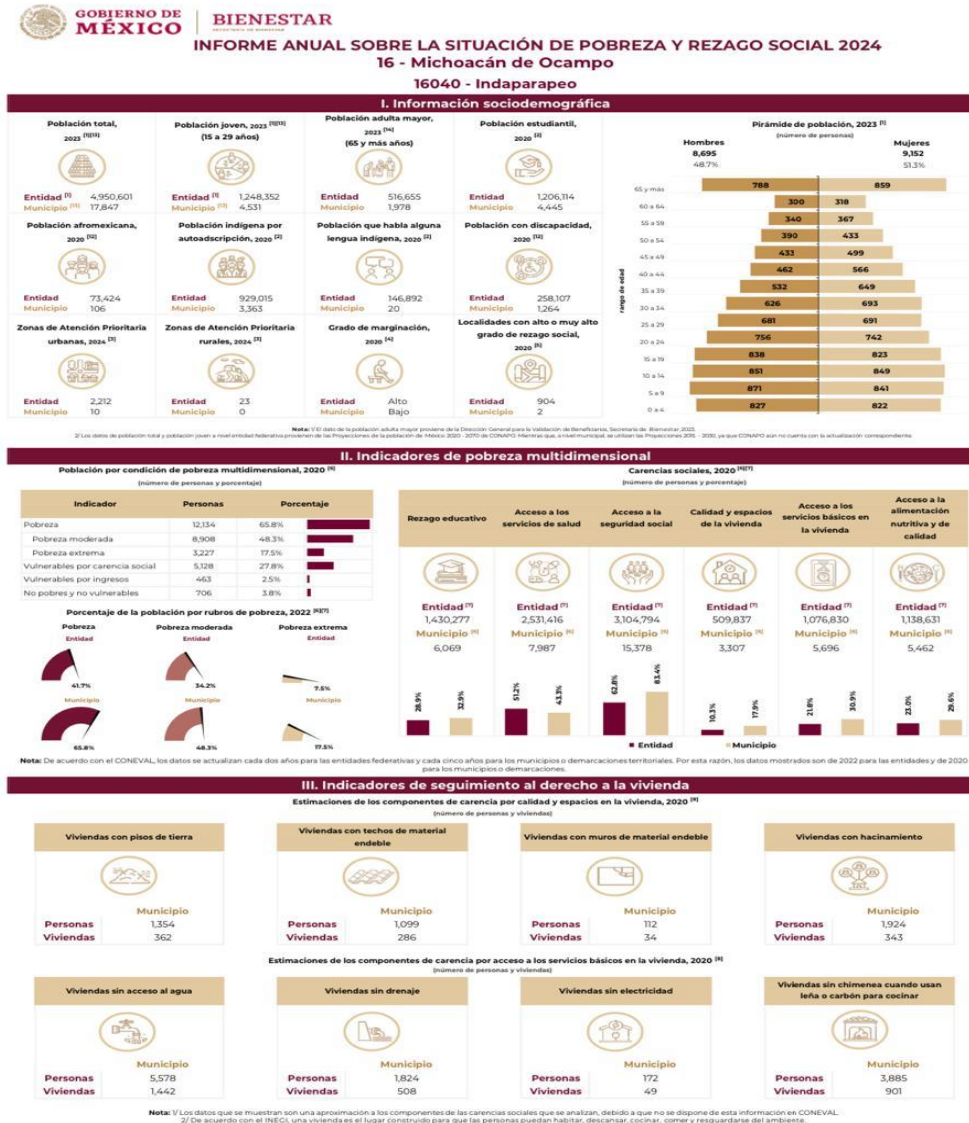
GOBIERNO DE MÉXICO | BIENESTAR

INFORME ANUAL SOBRE LA SITUACIÓN DE POBREZA Y REZAGO SOCIAL 2024
16 - Michoacán de Ocampo
16040 - Indaparapeo

I. Información sociodemográfica

Población total, 2023 [1][13]
Entidad [1] 4,950,601
Municipio [11] 17,847

Población joven, 2023 [1][13] (15 a 29 años)
Entidad [1] 1,248,352
Municipio [13] 4,531

Población adulta mayor, 2023 [14] (65 y más años)
Entidad 516,655
Municipio 1,978

Población estudiantil, 2020 [2]
Entidad 1,206,114
Municipio 4,445

Población afromexicana, 2020 [12]
Entidad 73,424
Municipio 106

Población indígena por autoadscripción, 2020 [2]
Entidad 929,015
Municipio 3,363

Población que habla alguna lengua indígena, 2020 [2]
Entidad 146,892
Municipio 20

Población con discapacidad, 2020 [12]
Entidad 258,107
Municipio 1,264

Zonas de Atención Prioritaria urbanas, 2024 [3]
Entidad 2,212
Municipio 10

Zonas de Atención Prioritaria rurales, 2024 [3]
Entidad 23
Municipio 0

Grado de marginación, 2020 [4]
Entidad Alto
Municipio Bajo

Localidades con alto o muy alto grado de rezago social, 2020 [5]
Entidad 904
Municipio 2

Pirámide de población, 2023 [1]
(número de personas)
Hombres 8,695 48.7%
Mujeres 9,152 51.3%
rango de edad

| rango de edad | Hombres | Mujeres |
|---|---|---|
| 65 y más | 788 | 859 |
| 60 a 64 | 300 | 318 |
| 55 a 59 | 340 | 367 |
| 50 a 54 | 390 | 433 |
| 45 a 49 | 433 | 499 |
| 40 a 44 | 462 | 566 |
| 35 a 39 | 532 | 649 |
| 30 a 34 | 626 | 693 |
| 25 a 29 | 681 | 691 |
| 20 a 24 | 756 | 742 |
| 15 a 19 | 838 | 823 |
| 10 a 14 | 851 | 849 |
| 5 a 9 | 871 | 841 |
| 0 a 4 | 827 | 822 |

Nota: 1/ El dato de la población adulta mayor proviene de la Dirección General para la Validación de Beneficiarios, Secretaría de Bienestar, 2023.
2/ Los datos de población total y población joven a nivel entidad federativa provienen de las Proyecciones de la población de México 2020 - 2070 de CONAPO. Mientras que, a nivel municipal, se utilizan las Proyecciones 2015 - 2030, ya que CONAPO aún no cuenta con la actualización correspondiente.

II. Indicadores de pobreza multidimensional

Población por condición de pobreza multidimensional, 2020 [6]
(número de personas y porcentaje)

| Indicador | Personas | Porcentaje |
|---|---|---|
| Pobreza | 12,134 | 65.8% |
| Pobreza moderada | 8,908 | 48.3% |
| Pobreza extrema | 3,227 | 17.5% |
| Vulnerables por carencia social | 5,128 | 27.8% |
| Vulnerables por ingresos | 463 | 2.5% |
| No pobres y no vulnerables | 706 | 3.8% |

Porcentaje de la población por rubros de pobreza, 2022 [6][7]
Pobreza: Entidad 41.7%; Municipio 65.8%
Pobreza moderada: Entidad 34.2%; Municipio 48.3%
Pobreza extrema: Entidad 7.5%; Municipio 17.5%

Carencias sociales, 2020 [6][7]
(número de personas y porcentaje)

| | Rezago educativo | Acceso a los servicios de salud | Acceso a la seguridad social | Calidad y espacios de la vivienda | Acceso a los servicios básicos en la vivienda | Acceso a la alimentación nutritiva y de calidad |
|---|---|---|---|---|---|---|
| Entidad [7] | 1,430,277 | 2,531,416 | 3,104,794 | 509,837 | 1,076,830 | 1,138,631 |
| Municipio [6] | 6,069 | 7,987 | 15,378 | 3,307 | 5,696 | 5,462 |
| % Entidad | 28.9% | 51.2% | 62.8% | 10.3% | 21.8% | 23.0% |
| % Municipio | 32.9% | 43.3% | 83.4% | 17.9% | 30.9% | 29.6% |

Entidad  Municipio

Nota: De acuerdo con el CONEVAL, los datos se actualizan cada dos años para las entidades federativas y cada cinco años para los municipios o demarcaciones territoriales. Por esta razón, los datos mostrados son de 2022 para las entidades y de 2020 para los municipios o demarcaciones.

III. Indicadores de seguimiento al derecho a la vivienda

Estimaciones de los componentes de carencia por calidad y espacios en la vivienda, 2020 [8]
(número de personas y viviendas)

Viviendas con pisos de tierra
Municipio
Personas 1,354
Viviendas 362

Viviendas con techos de material endeble
Municipio
Personas 1,099
Viviendas 286

Viviendas con muros de material endeble
Municipio
Personas 112
Viviendas 34

Viviendas con hacinamiento
Municipio
Personas 1,924
Viviendas 343

Estimaciones de los componentes de carencia por acceso a los servicios básicos en la vivienda, 2020 [8]
(número de personas y viviendas)

Viviendas sin acceso al agua
Municipio
Personas 5,578
Viviendas 1,442

Viviendas sin drenaje
Municipio
Personas 1,824
Viviendas 508

Viviendas sin electricidad
Municipio
Personas 172
Viviendas 49

Viviendas sin chimenea cuando usan leña o carbón para cocinar
Municipio
Personas 3,885
Viviendas 901

Nota: 1/ Los datos que se muestran son una aproximación a los componentes de las carencias sociales que se analizan, debido a que no se dispone de esta información en CONEVAL.
2/ De acuerdo con el INEGI, una vivienda es el lugar construido para que las personas puedan habitar, descansar, cocinar, comer y resguardarse del ambiente.